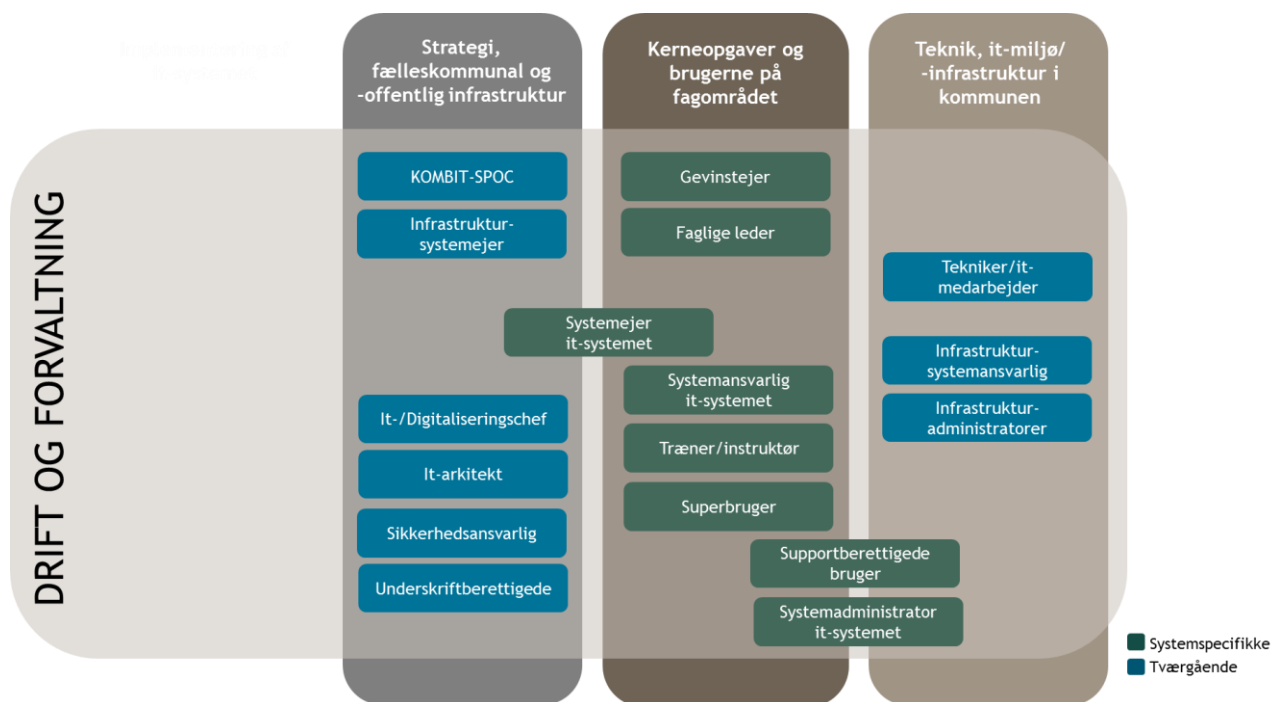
Strategi, fælleskommunal og -offentlig infrastruktur

Kerneopgaver og brugerne på fagområdet

Teknik, it-miljø/ -infrastruktur i kommunen

DRIFT OG FORVALTNING

KOMBIT-SPOC

Infrastruktur-systemejer

Gevinstejer

Faglige leder

Tekniker/it-medarbejder

Systemejer it-systemet

Systemansvarlig it-systemet

Infrastruktur-systemansvarlig

Infrastruktur-administratorer

It-/Digitaliseringschef

It-arkitekt

Sikkerhedsansvarlig

Underskriftberettigede

Træner/instruktør

Superbruger

Supportberettigede bruger

Systemadministrator it-systemet

Systemspecifikke

Tværgående